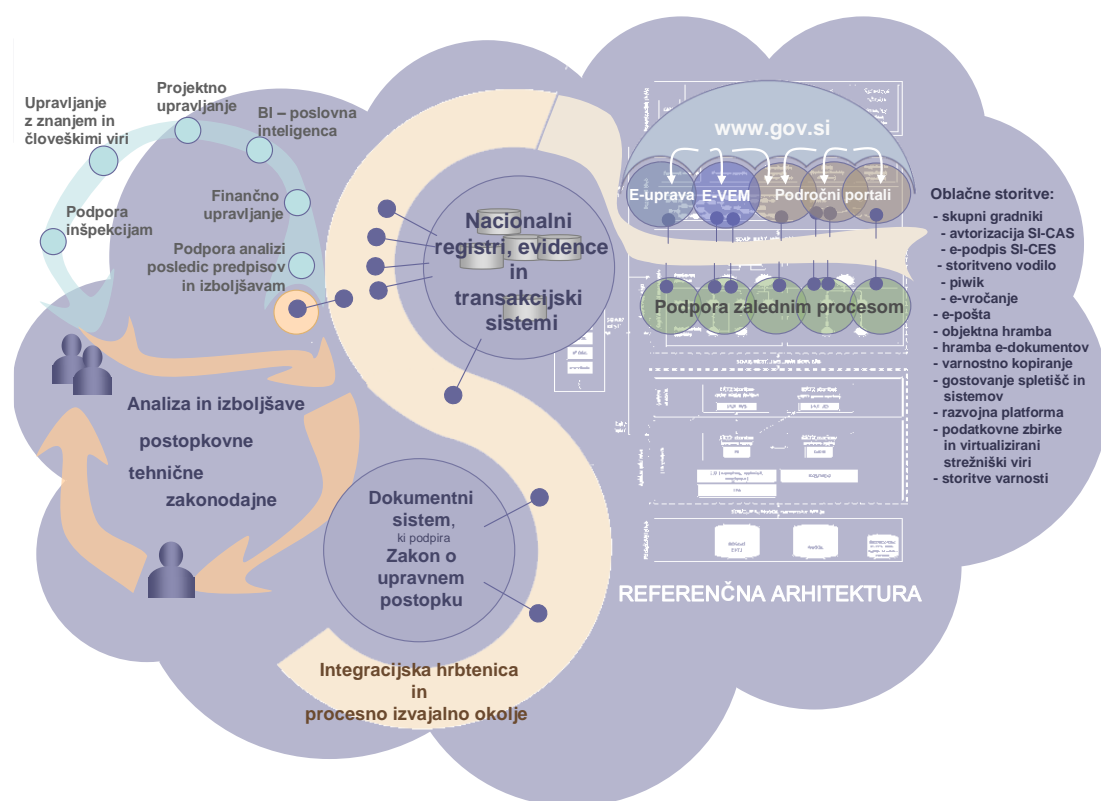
Upravljanje z znanjem in človeškimi viri

Projektno upravljanje

BI – poslovna inteligenca

Finančno upravljanje

Podpora inšpekcijam

Podpora analizi posledic predpisov in izboljšavam

Analiza in izboljšave

postopkovne

tehnične

zakonodajne

Nacionalni registri, evidence in transakcijski sistemi

Dokumentni sistem, ki podpira Zakon o upravnem postopku

Integracijska hrbtenica in procesno izvajalno okolje

www.gov.si

E-uprava

E-VEM

Področni portali

Podpora zalednim procesom

REFERENČNA ARHITEKTURA

Oblačne storitve:
- skupni gradniki
- avtorizacija SI-CAS
- e-podpis SI-CES
- storitveno vodilo
- piwik
- e-vročanje
- e-pošta
- objektna hramba
- hramba e-dokumentov
- varnostno kopiranje
- gostovanje spletišč in sistemov
- razvojna platforma
- podatkovne zbirke in virtualizirani strežniški viri
- storitve varnosti